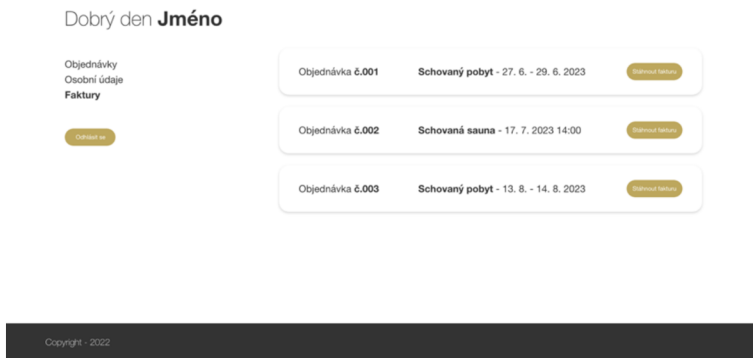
Dobrý den **Jméno**

Objednávky
Osobní údaje
**Faktury**

Odhlásit se

Objednávka **č.001** **Schovaný pobyt** - 27. 6. - 29. 6. 2023 Stáhnout fakturu

Objednávka **č.002** **Schovaná sauna** - 17. 7. 2023 14:00 Stáhnout fakturu

Objednávka **č.003** **Schovaný pobyt** - 13. 8. - 14. 8. 2023 Stáhnout fakturu

Copyright - 2022